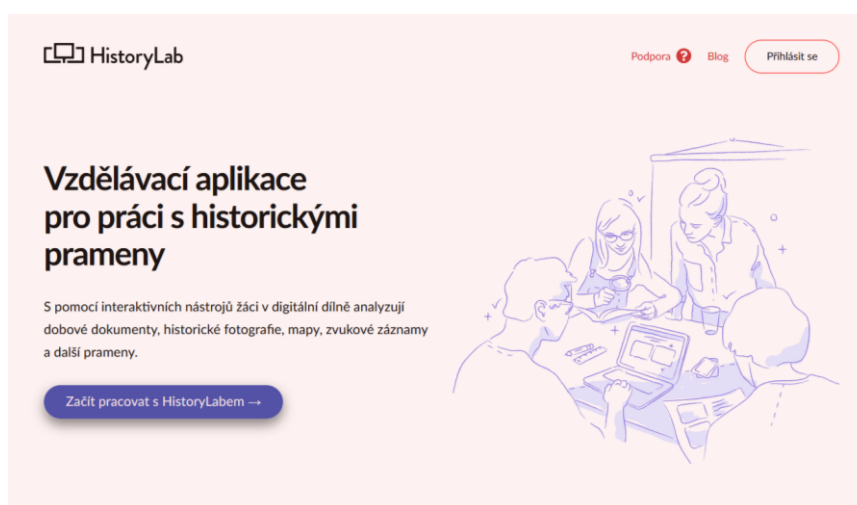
HistoryLab

Podpora ? Blog Přihlásit se

Vzdělávací aplikace pro práci s historickými prameny

S pomocí interaktivních nástrojů žáci v digitální dílně analyzují dobové dokumenty, historické fotografie, mapy, zvukové záznamy a další prameny.

Začít pracovat s HistoryLabem →